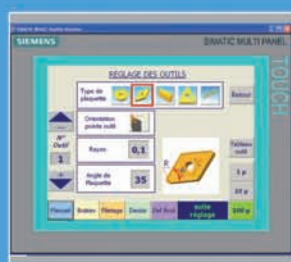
SIEMENS
SIMATIC MULTI PANEL
TOUCH

REGLAGE DES OUTILS

Type de plaquette

Retour

Orientation pointe outil

N° Outil
1

Rayon
0,1

Tableau outil

Angle de Plaquette
35

1 p
10 p
100 p

R

Fraisage
Ébauche
Filetage
Dessin
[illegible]
suite réglage
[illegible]